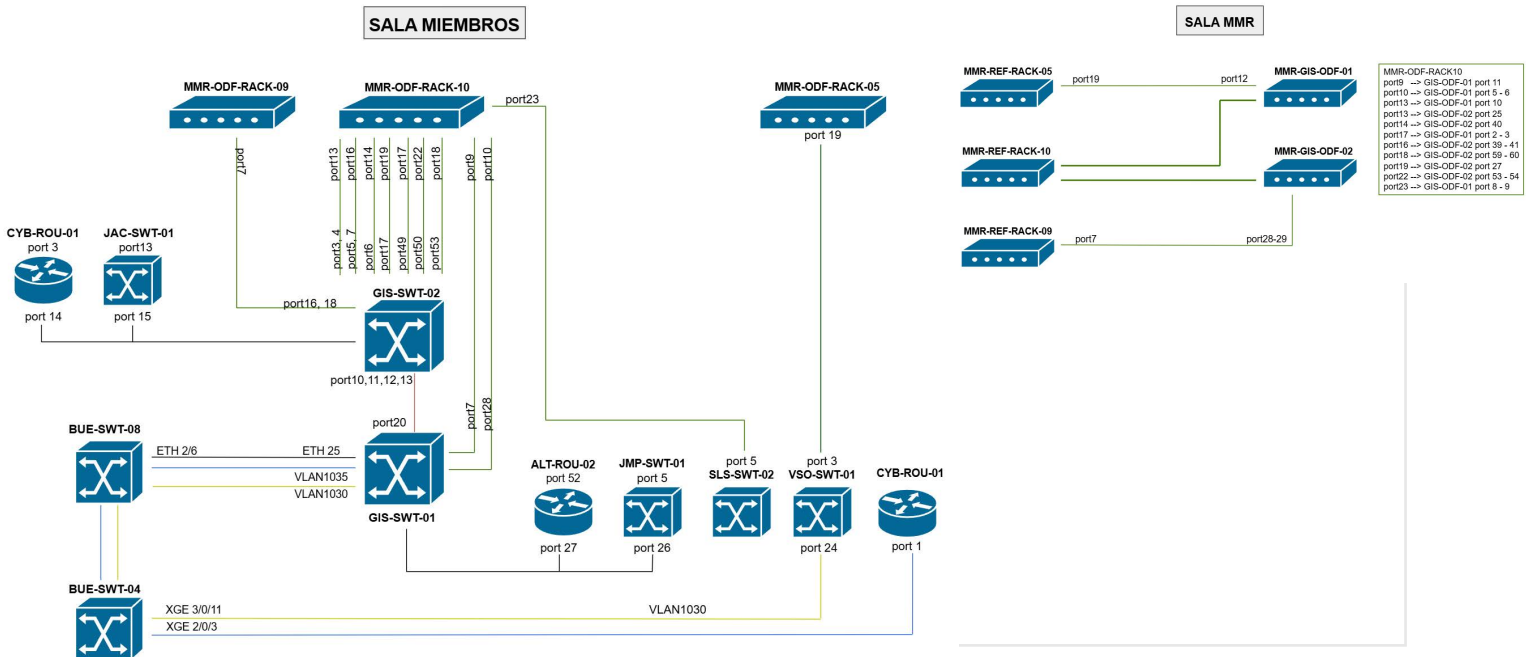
SALA MIEMBROS

MMR-ODF-RACK-09

MMR-ODF-RACK-10

port23

MMR-ODF-RACK-05

port 19

port7

port13 port16 port14 port19 port17 port22 port18

port9 port10

port3, 4 port5, 7 port6 port17 port49 port50 port53

CYB-ROU-01
port 3

JAC-SWT-01
port13

port 14

port 15

port16, 18

GIS-SWT-02

port10,11,12,13

port20

port7 port28

BUE-SWT-08

ETH 2/6

ETH 25

VLAN1035

VLAN1030

GIS-SWT-01

ALT-ROU-02
port 52

JMP-SWT-01
port 5

port 5
SLS-SWT-02

port 3
VSO-SWT-01

CYB-ROU-01

port 27

port 26

port 24

port 1

BUE-SWT-04

XGE 3/0/11

XGE 2/0/3

VLAN1030

SALA MMR

MMR-REF-RACK-05

port19

port12

MMR-GIS-ODF-01

MMR-REF-RACK-10

MMR-GIS-ODF-02

MMR-REF-RACK-09

port7

port28-29

MMR-ODF-RACK10
port9 --> GIS-ODF-01 port 11
port10 --> GIS-ODF-01 port 5 - 6
port13 --> GIS-ODF-01 port 10
port13 --> GIS-ODF-02 port 25
port14 --> GIS-ODF-02 port 40
port17 --> GIS-ODF-01 port 2 - 3
port16 --> GIS-ODF-02 port 39 - 41
port18 --> GIS-ODF-02 port 59 - 60
port19 --> GIS-ODF-02 port 27
port22 --> GIS-ODF-02 port 53 - 54
port23 --> GIS-ODF-01 port 8 - 9